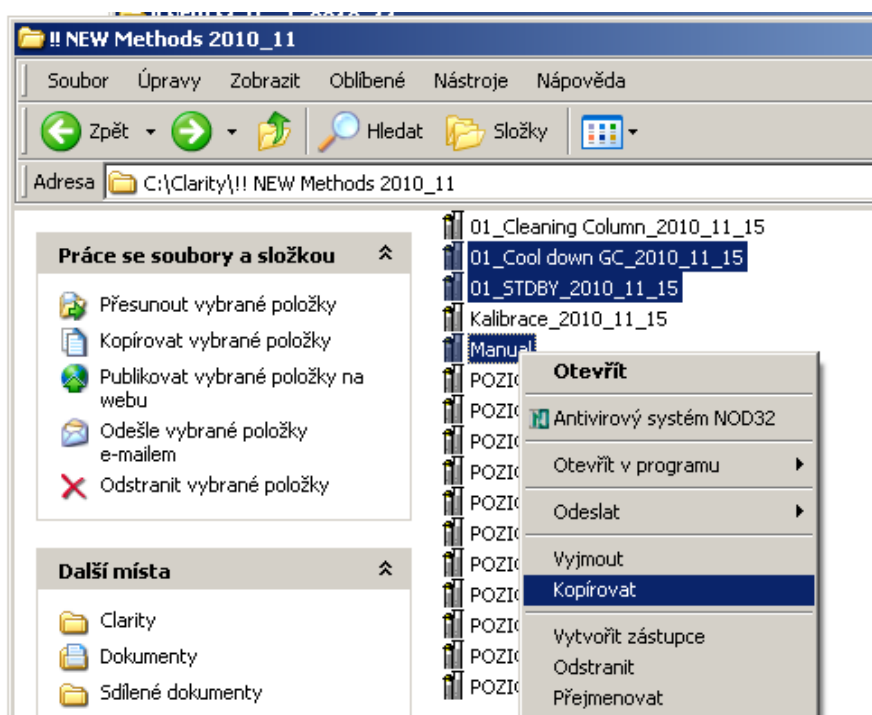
!! NEW Methods 2010_11

Soubor Úpravy Zobrazit Oblíbené Nástroje Nápověda

Zpět Hledat Složky

Adresa C:\Clarity\!! NEW Methods 2010_11

Práce se soubory a složkou

Přesunout vybrané položky
Kopírovat vybrané položky
Publikovat vybrané položky na webu
Odešle vybrané položky e-mailem
Odstranit vybrané položky

Další místa

Clarity
Dokumenty
Sdílené dokumenty

01_Cleaning Column_2010_11_15
01_Cool down GC_2010_11_15
01_STDBY_2010_11_15
Kalibrace_2010_11_15
Manual
POZIC
POZIC
POZIC
POZIC
POZIC
POZIC
POZIC
POZIC
POZIC
POZIC
POZIC

Otevřít
Antivirový systém NOD32
Otevřít v programu
Odeslat
Vyjmout
Kopírovat
Vytvořit zástupce
Odstranit
Přejmenovat